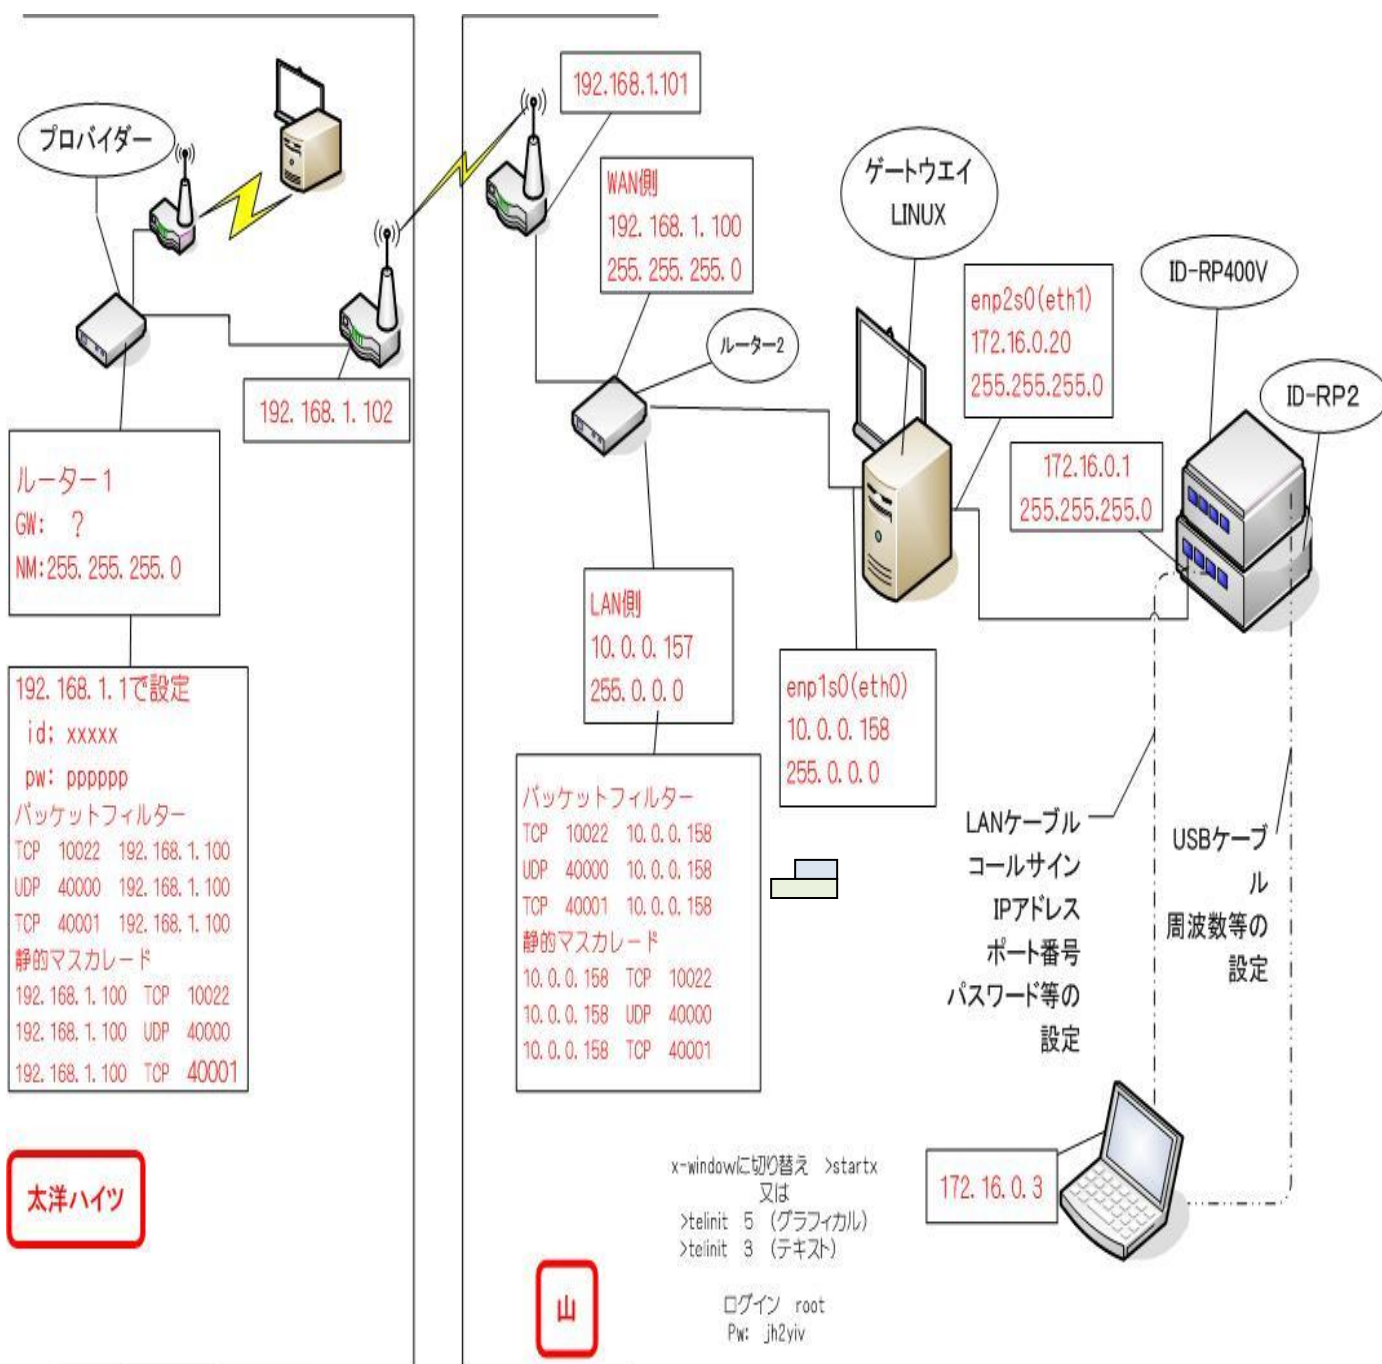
プロバイダー

192.168.1.102

ルーター1
GW: ?
NM:255.255.255.0

192.168.1.1で設定
id: xxxxx
pw: pppppp
パッケットフィルター
TCP 10022 192.168.1.100
UDP 40000 192.168.1.100
TCP 40001 192.168.1.100
静的マスカレード
192.168.1.100 TCP 10022
192.168.1.100 UDP 40000
192.168.1.100 TCP 40001

太洋ハイツ

192.168.1.101

WAN側
192.168.1.100
255.255.255.0

ルーター2

ゲートウエイ
LINUX

enp2s0(eth1)
172.16.0.20
255.255.255.0

ID-RP400V

ID-RP2

172.16.0.1
255.255.255.0

LAN側
10.0.0.157
255.0.0.0

enp1s0(eth0)
10.0.0.158
255.0.0.0

パッケットフィルター
TCP 10022 10.0.0.158
UDP 40000 10.0.0.158
TCP 40001 10.0.0.158
静的マスカレード
10.0.0.158 TCP 10022
10.0.0.158 UDP 40000
10.0.0.158 TCP 40001

LANケーブル
コールサイン
IPアドレス
ポート番号
パスワード等の
設定

USBケーブル
周波数等の
設定

x-windowに切り替え >startx
又は
>telinit 5 (グラフィカル)
>telinit 3 (テキスト)

172.16.0.3

山

ログイン root
Pw: jh2yiv